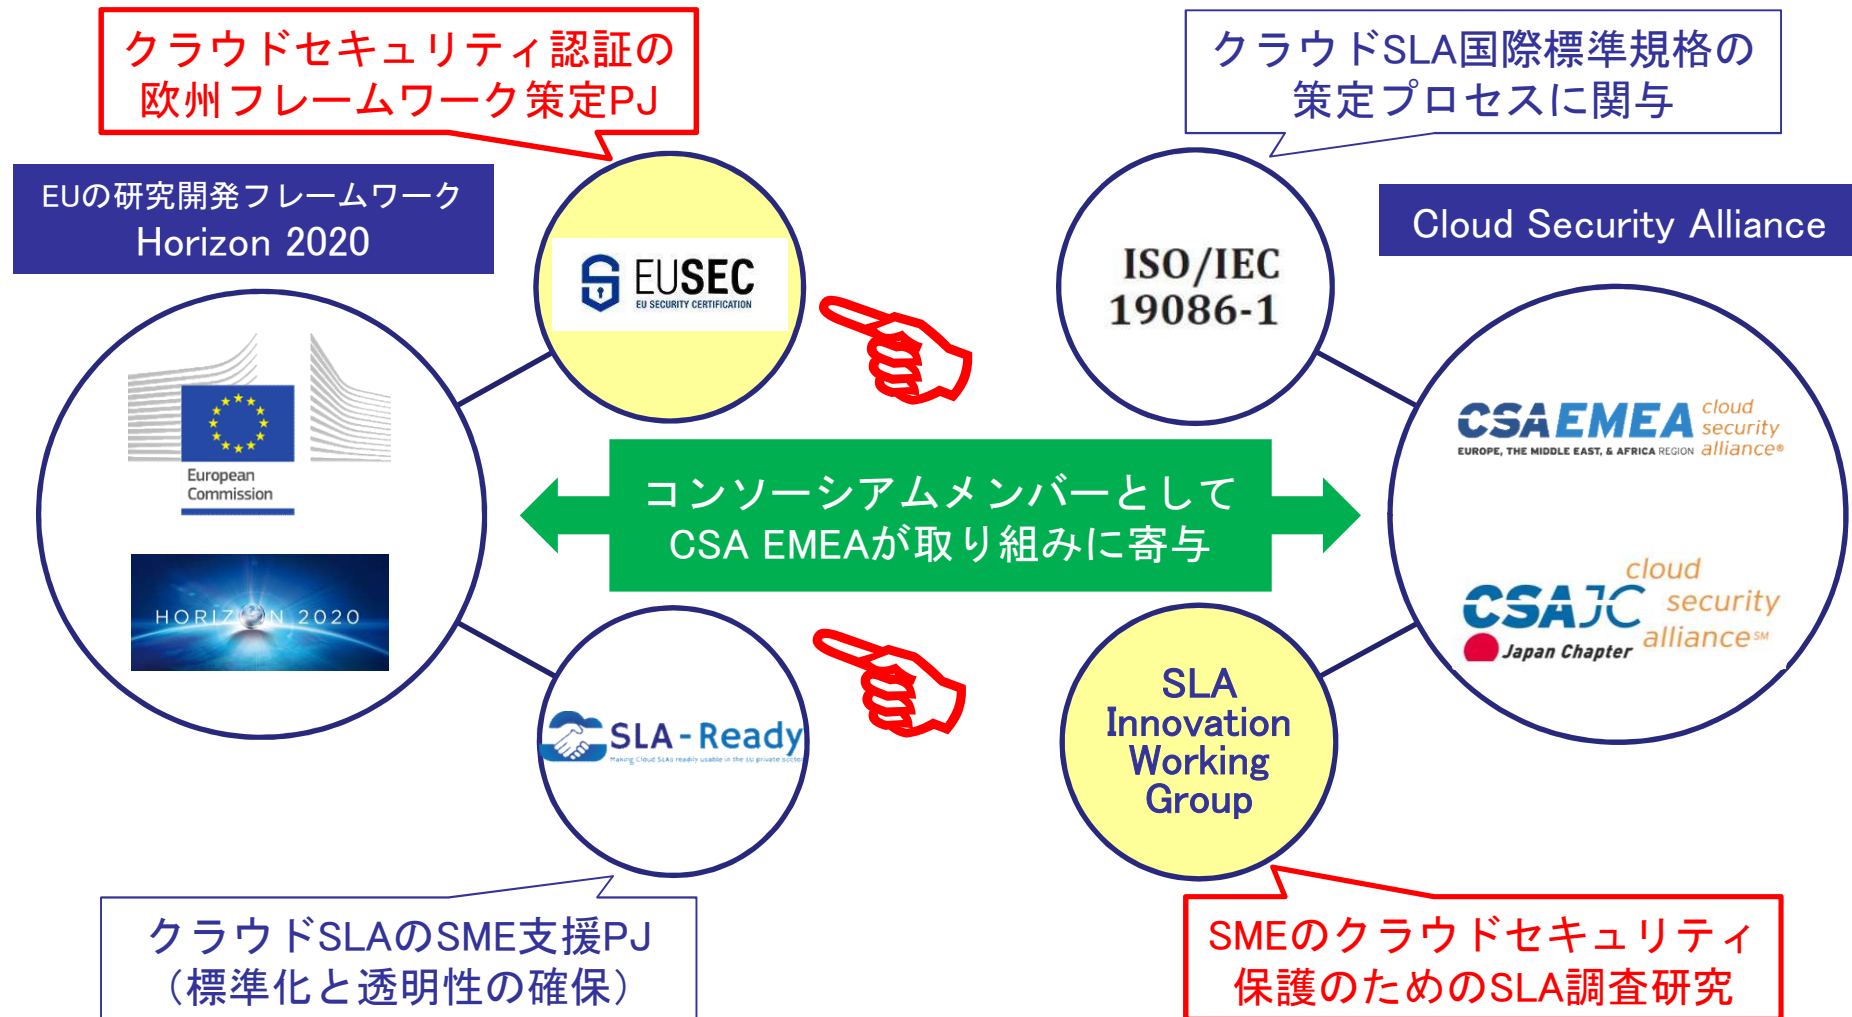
クラウドセキュリティ認証の欧州フレームワーク策定PJ

クラウドSLA国際標準規格の策定プロセスに関与

EUの研究開発フレームワーク
Horizon 2020

EUSEC
EU SECURITY CERTIFICATION

ISO/IEC 19086-1

Cloud Security Alliance

European Commission

HORIZON 2020

コンソーシアムメンバーとして
CSA EMEAが取り組みに寄与

CSA EMEA cloud security alliance®
EUROPE, THE MIDDLE EAST, & AFRICA REGION

CSA JC cloud security alliance℠
Japan Chapter

SLA-Ready
Making Cloud SLAs readily usable in the EU private sector

SLA Innovation Working Group

クラウドSLAのSME支援PJ
（標準化と透明性の確保）

SMEのクラウドセキュリティ保護のためのSLA調査研究